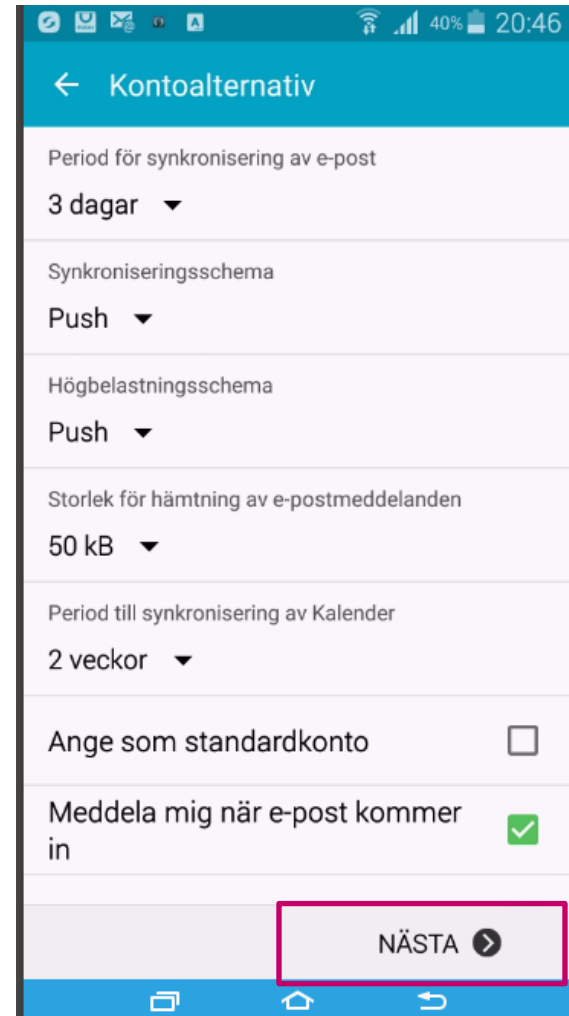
40% 20:46

Kontoalternativ

Period för synkronisering av e-post

3 dagar

Synkroniseringsschema

Push

Högbelastningsschema

Push

Storlek för hämtning av e-postmeddelanden

50 kB

Period till synkronisering av Kalender

2 veckor

Ange som standardkonto

Meddela mig när e-post kommer in

NÄSTA